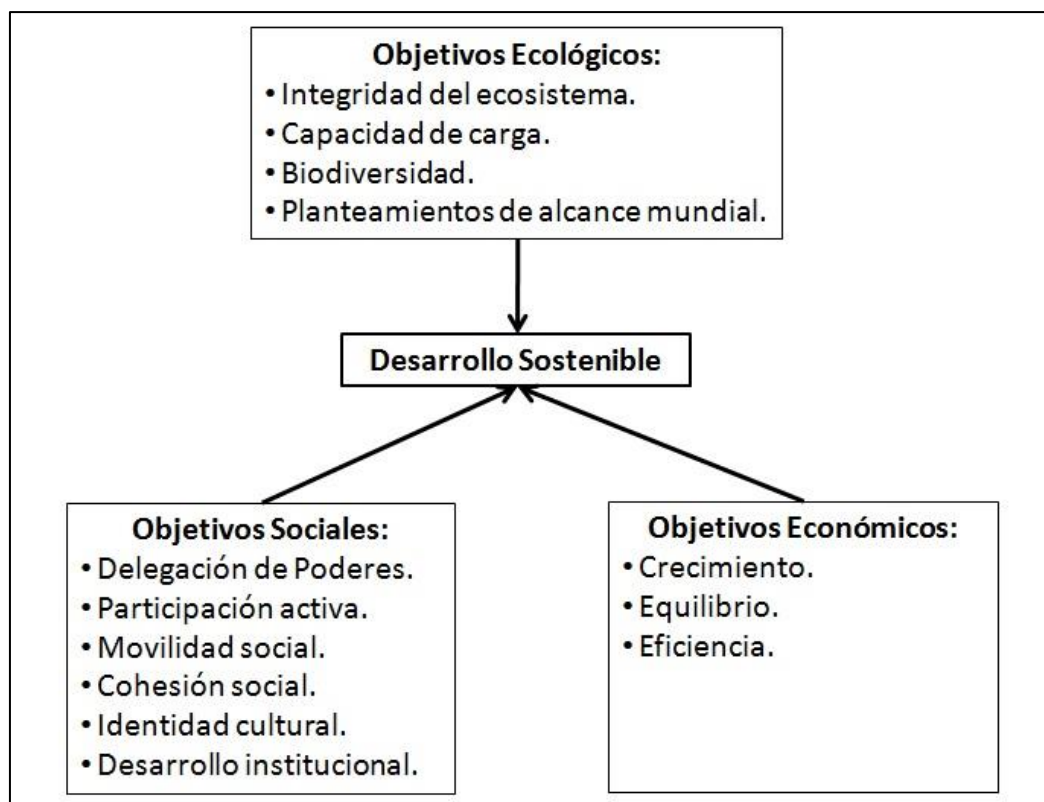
**Objetivos Ecológicos:**
• Integridad del ecosistema.
• Capacidad de carga.
• Biodiversidad.
• Planteamientos de alcance mundial.

**Desarrollo Sostenible**

**Objetivos Sociales:**
• Delegación de Poderes.
• Participación activa.
• Movilidad social.
• Cohesión social.
• Identidad cultural.
• Desarrollo institucional.

**Objetivos Económicos:**
• Crecimiento.
• Equilibrio.
• Eficiencia.